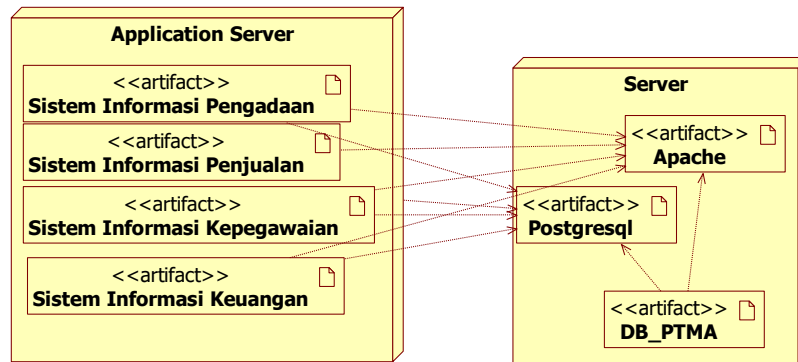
Application Server

<<artifact>>
Sistem Informasi Pengadaan

<<artifact>>
Sistem Informasi Penjualan

<<artifact>>
Sistem Informasi Kepegawaian

<<artifact>>
Sistem Informasi Keuangan

Server

<<artifact>>
Apache

<<artifact>>
Postgresql

<<artifact>>
DB_PTMA